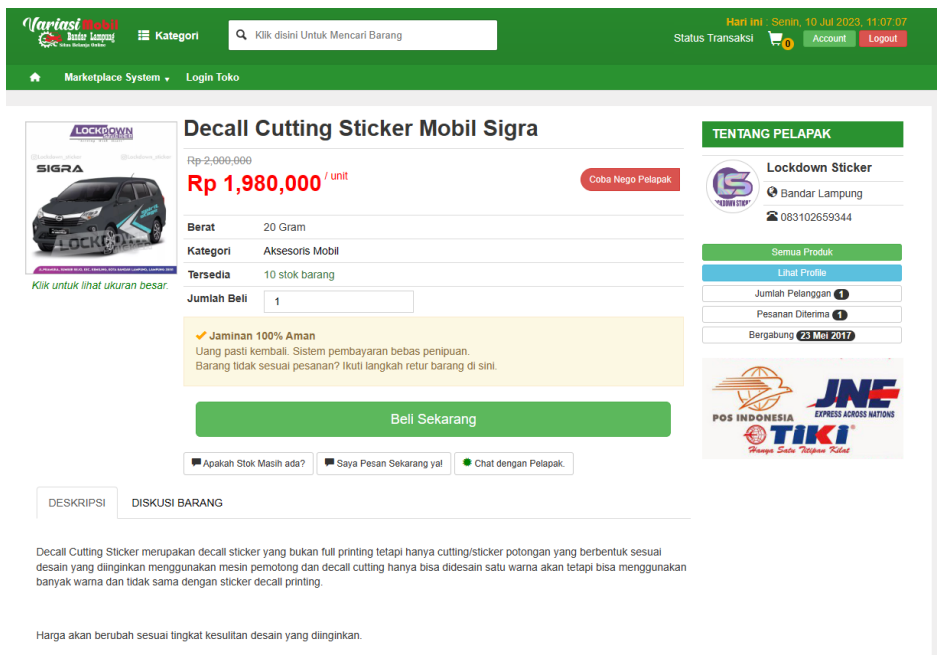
Variasi Mobil Bandar Lampung Kategori Klik disini Untuk Mencari Barang

Hari ini : Senin, 10 Jul 2023, 11:07:07
Status Transaksi 0 Account Logout

Marketplace System Login Toko

LOCKDOWN
SIGRA
Klik untuk lihat ukuran besar.

Decall Cutting Sticker Mobil Sigra

Rp 2,000,000
Rp 1,980,000 / unit
Coba Nego Pelapak

| Berat | 20 Gram |
|---|---|
| Kategori | Aksesoris Mobil |
| Tersedia | 10 stok barang |
| Jumlah Beli | 1 |

Jaminan 100% Aman
Uang pasti kembali. Sistem pembayaran bebas penipuan.
Barang tidak sesuai pesanan? Ikuti langkah retur barang di sini.

Beli Sekarang

Apakah Stok Masih ada? Saya Pesan Sekarang ya! Chat dengan Pelapak.

TENTANG PELAPAK
Lockdown Sticker
Bandar Lampung
083102659344
Semua Produk
Lihat Profile
Jumlah Pelanggan 1
Pesanan Diterima 1
Bergabung 23 Mei 2017

POS INDONESIA
JNE EXPRESS ACROSS NATIONS
TIKI Hanya Satu Titipan Kilat

DESKRIPSI DISKUSI BARANG

Decall Cutting Sticker merupakan decall sticker yang bukan full printing tetapi hanya cutting/sticker potongan yang berbentuk sesuai desain yang diinginkan menggunakan mesin pemotong dan decall cutting hanya bisa didesain satu warna akan tetapi bisa menggunakan banyak warna dan tidak sama dengan sticker decall printing.

Harga akan berubah sesuai tingkat kesulitan desain yang diinginkan.